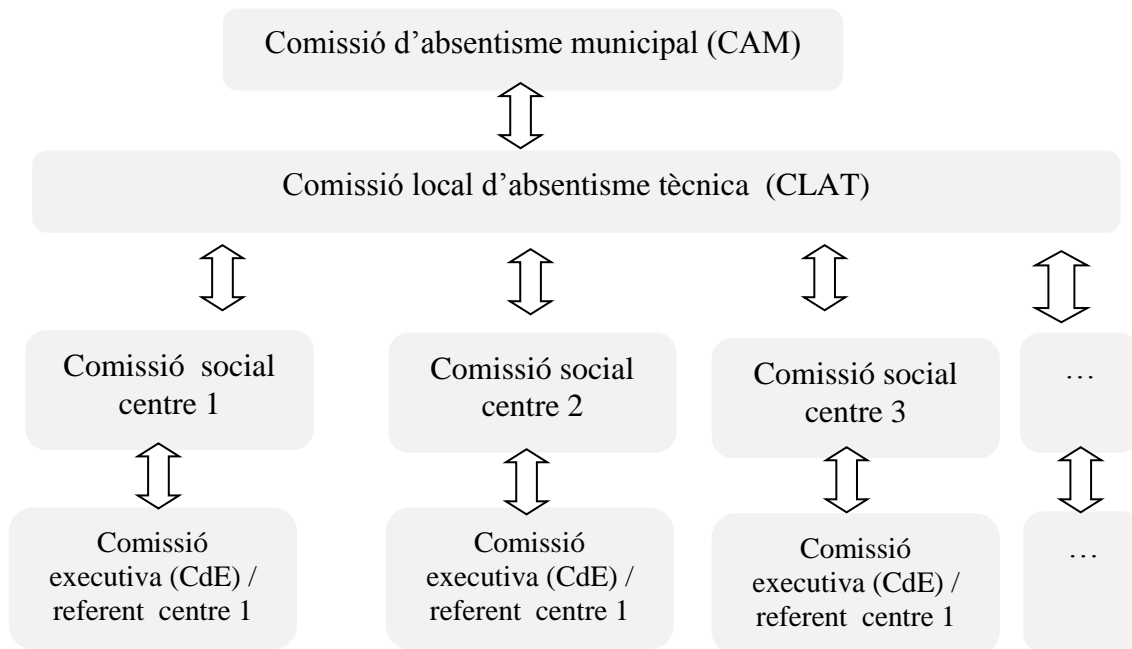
Comissió d'absentisme municipal (CAM)

Comissió local d'absentisme tècnica (CLAT)

Comissió social centre 1

Comissió social centre 2

Comissió social centre 3

…

Comissió executiva (CdE) / referent centre 1

Comissió executiva (CdE) / referent centre 1

Comissió executiva (CdE) / referent centre 1

…